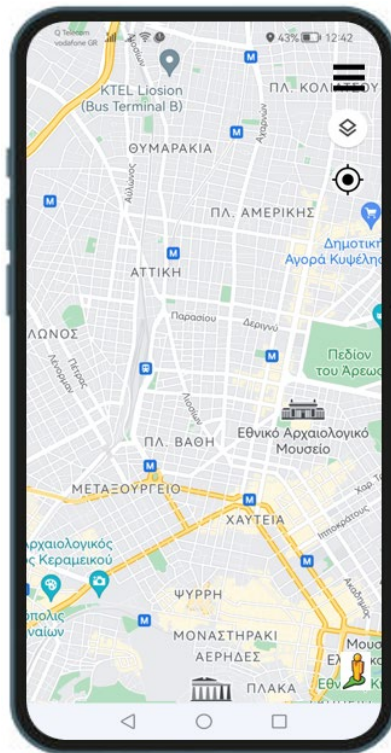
Q Telecom vodafone GR
43% 12:42
KTEL Liosion (Bus Terminal B)
ΠΛ. ΚΟΛΙ
ΘΥΜΑΡΑΚΙΑ
Αχαρνών
Αυλώνος
ΠΛ. ΑΜΕΡΙΚΗΣ
Δημοτική Αγορά Κυψέλης
ΑΤΤΙΚΗ
Παρασίου
Δεριγνύ
ΛΩΝΟΣ
Πεδίον του Άρεως
Εθνικό Αρχαιολογικό Μουσείο
ΠΛ. ΒΑΘΗ
ΜΕΤΑΞΟΥΡΓΕΙΟ
ΧΑΥΤΕΙΑ
Ιπποκράτους
Αρχαιολογικός Χώρος Κεραμεικού
ΨΥΡΡΗ
ΜΟΝΑΣΤΗΡΑΚΙ
ΑΕΡΗΔΕΣ
ΠΛΑΚΑ
Μουσ
ΕΛ
Εθν
πολις
ναίων